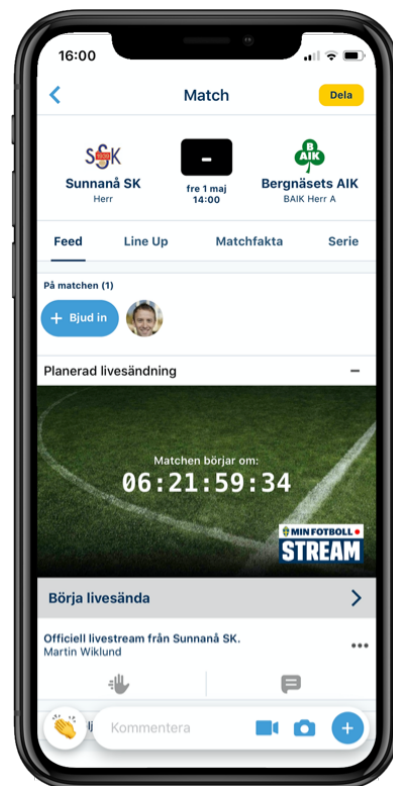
16:00

Match

Dela

SSK

Sunnanå SK
Herr

-

fre 1 maj
14:00

BAIK

Bergnäsets AIK
BAIK Herr A

Feed

Line Up

Matchfakta

Serie

På matchen (1)

+ Bjud in

Planerad livesändning

–

Matchen börjar om:
06:21:59:34

MIN FOTBOLL
STREAM

Börja livesända

Officiell livestream från Sunnanå SK.
Martin Wiklund

Kommentera